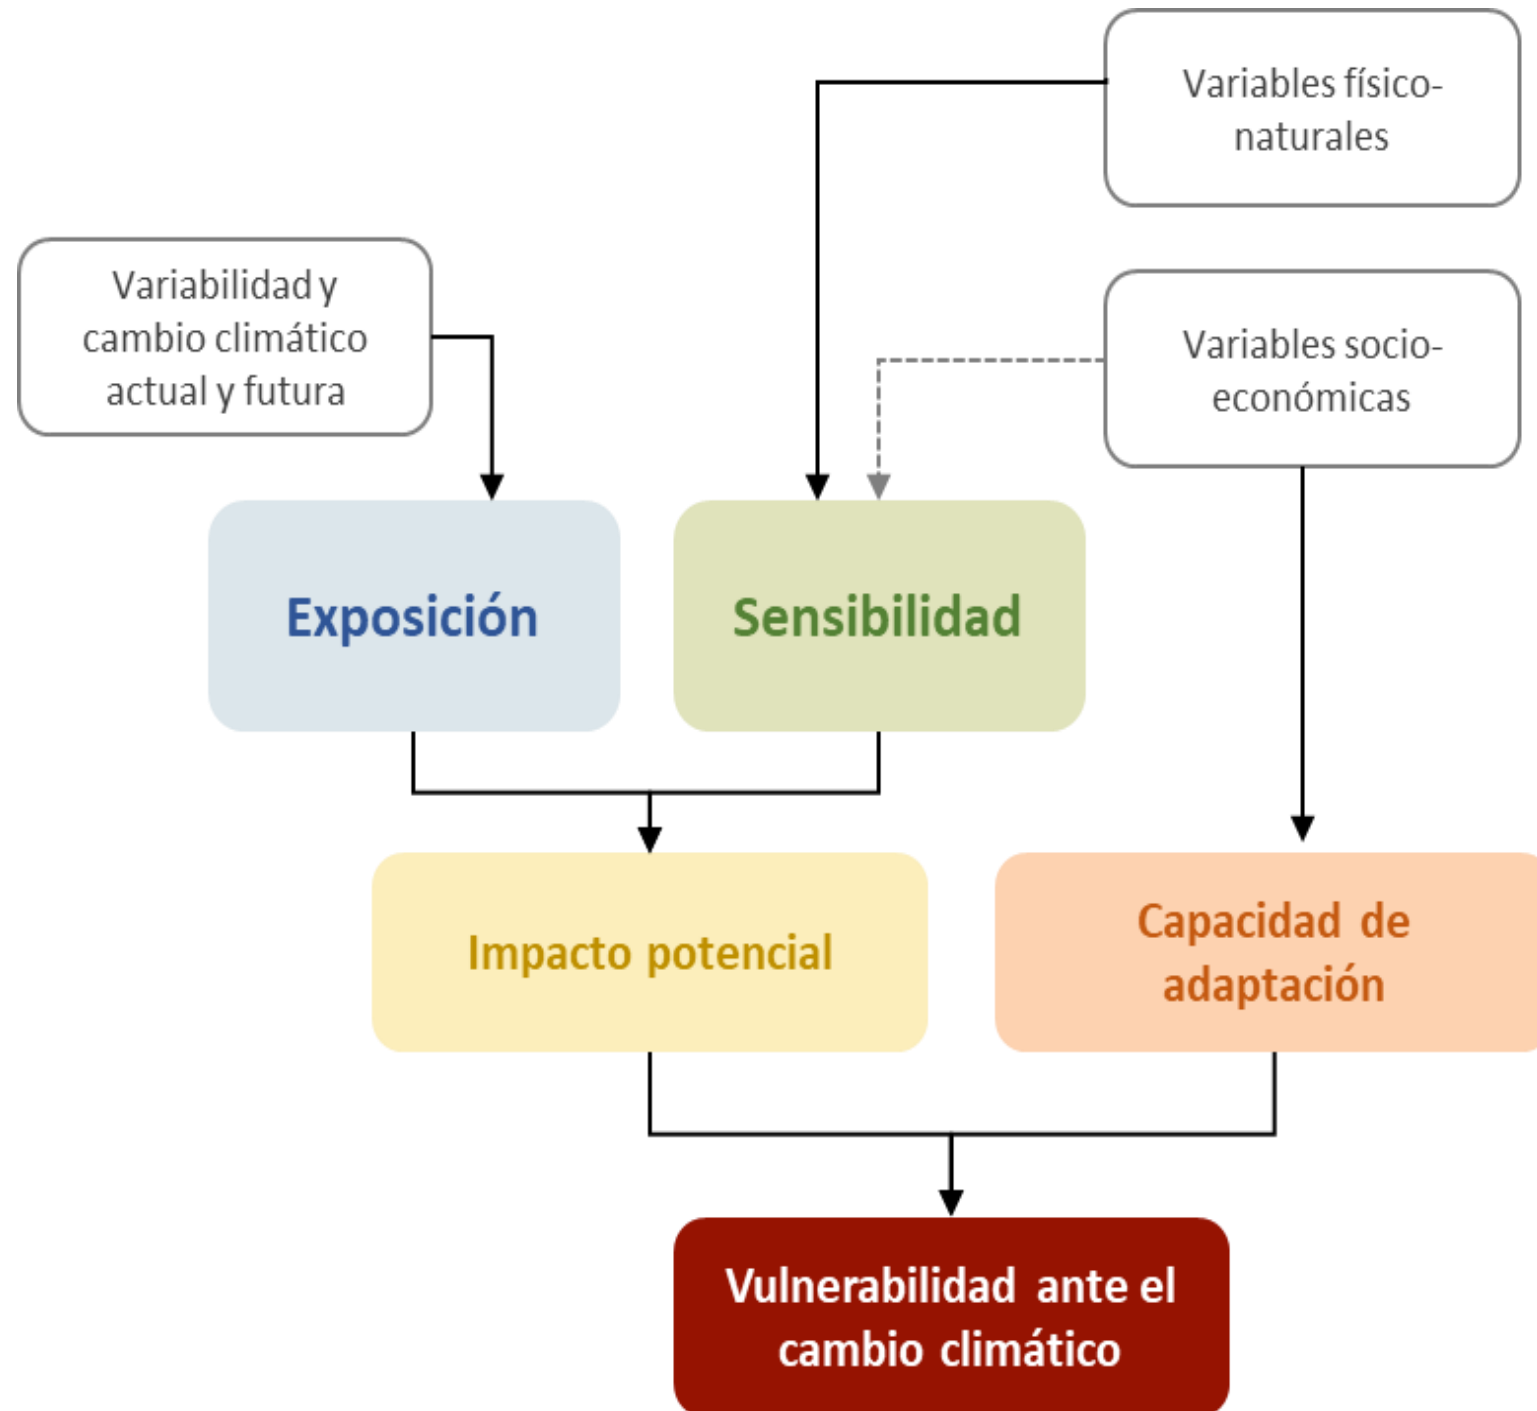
Variables físico-naturales

Variabilidad y cambio climático actual y futura

Variables socio-económicas

Exposición

Sensibilidad

Impacto potencial

Capacidad de adaptación

Vulnerabilidad ante el cambio climático